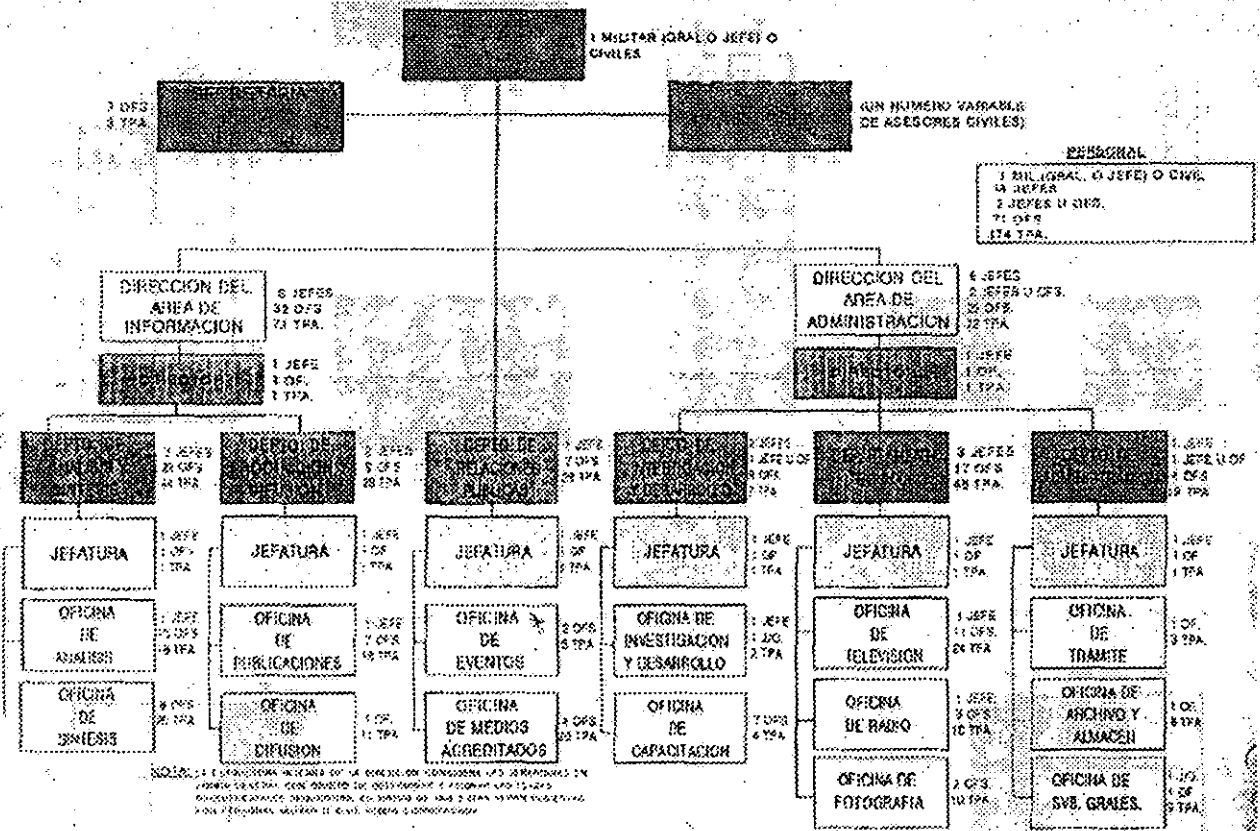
1 MILITAR (GRAL O JEFE) O CIVILES

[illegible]

2 OFS.
3 TPA.

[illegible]

(UN NUMERO VARIABLE DE ASESORES CIVILES)

PERSONAL
1 MIL (GRAL. O JEFE) O CIVIL
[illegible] JEFES
2 JEFES U OFS.
71 OFS.
174 TPA.

DIRECCION DEL AREA DE INFORMACION
8 JEFES
32 OFS.
73 TPA.

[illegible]
1 JEFE
1 OF.
1 TPA.

DIRECCION DEL AREA DE ADMINISTRACION
6 JEFES
2 JEFES U OFS.
22 OFS.
32 TPA.

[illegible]
1 JEFE
1 OF.
1 TPA.

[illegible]
3 JEFES
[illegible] OFS.
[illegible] TPA.

DEPTO. DE PRODUCCION Y DIFUSION
2 JEFES
5 OFS.
28 TPA.

DEPTO. DE RELACIONES PUBLICAS
1 JEFE
7 OFS.
23 TPA.

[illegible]
2 JEFES
1 JEFE U OF.
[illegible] OFS.
7 TPA.

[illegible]
3 JEFES
17 OFS.
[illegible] TPA.

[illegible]
1 JEFE
1 JEFE U OF.
4 OFS.
9 TPA.

JEFATURA
1 JEFE
1 OFS.
1 TPA.

OFICINA DE ANALISIS
1 JEFE
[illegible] OFS.
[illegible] TPA.

OFICINA DE SINTESIS
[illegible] OFS.
26 TPA.

JEFATURA
1 JEFE
1 OF.
1 TPA.

OFICINA DE PUBLICACIONES
1 JEFE
2 OFS.
15 TPA.

OFICINA DE DIFUSION
1 OF.
11 TPA.

JEFATURA
1 JEFE
1 OF.
3 TPA.

OFICINA DE EVENTOS
2 OFS.
5 TPA.

OFICINA DE MEDIOS ACREDITADOS
2 OFS.
23 TPA.

JEFATURA
1 JEFE
1 OF.
1 TPA.

OFICINA DE INVESTIGACION Y DESARROLLO
1 JEFE
1 J.O.
2 TPA.

OFICINA DE CAPACITACION
7 OFS.
4 TPA.

JEFATURA
1 JEFE
1 OF.
1 TPA.

OFICINA DE TELEVISION
1 JEFE
11 OFS.
24 TPA.

OFICINA DE RADIO
1 JEFE
3 OFS.
10 TPA.

OFICINA DE FOTOGRAFIA
2 OFS.
10 TPA.

JEFATURA
1 JEFE
1 OF.
1 TPA.

OFICINA DE TRAMITE
1 OF.
3 TPA.

OFICINA DE ARCHIVO Y ALMACEN
1 OF.
5 TPA.

OFICINA DE SVS. GRALES.
1 J.O.
1 OF.
5 TPA.

NOTA: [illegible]